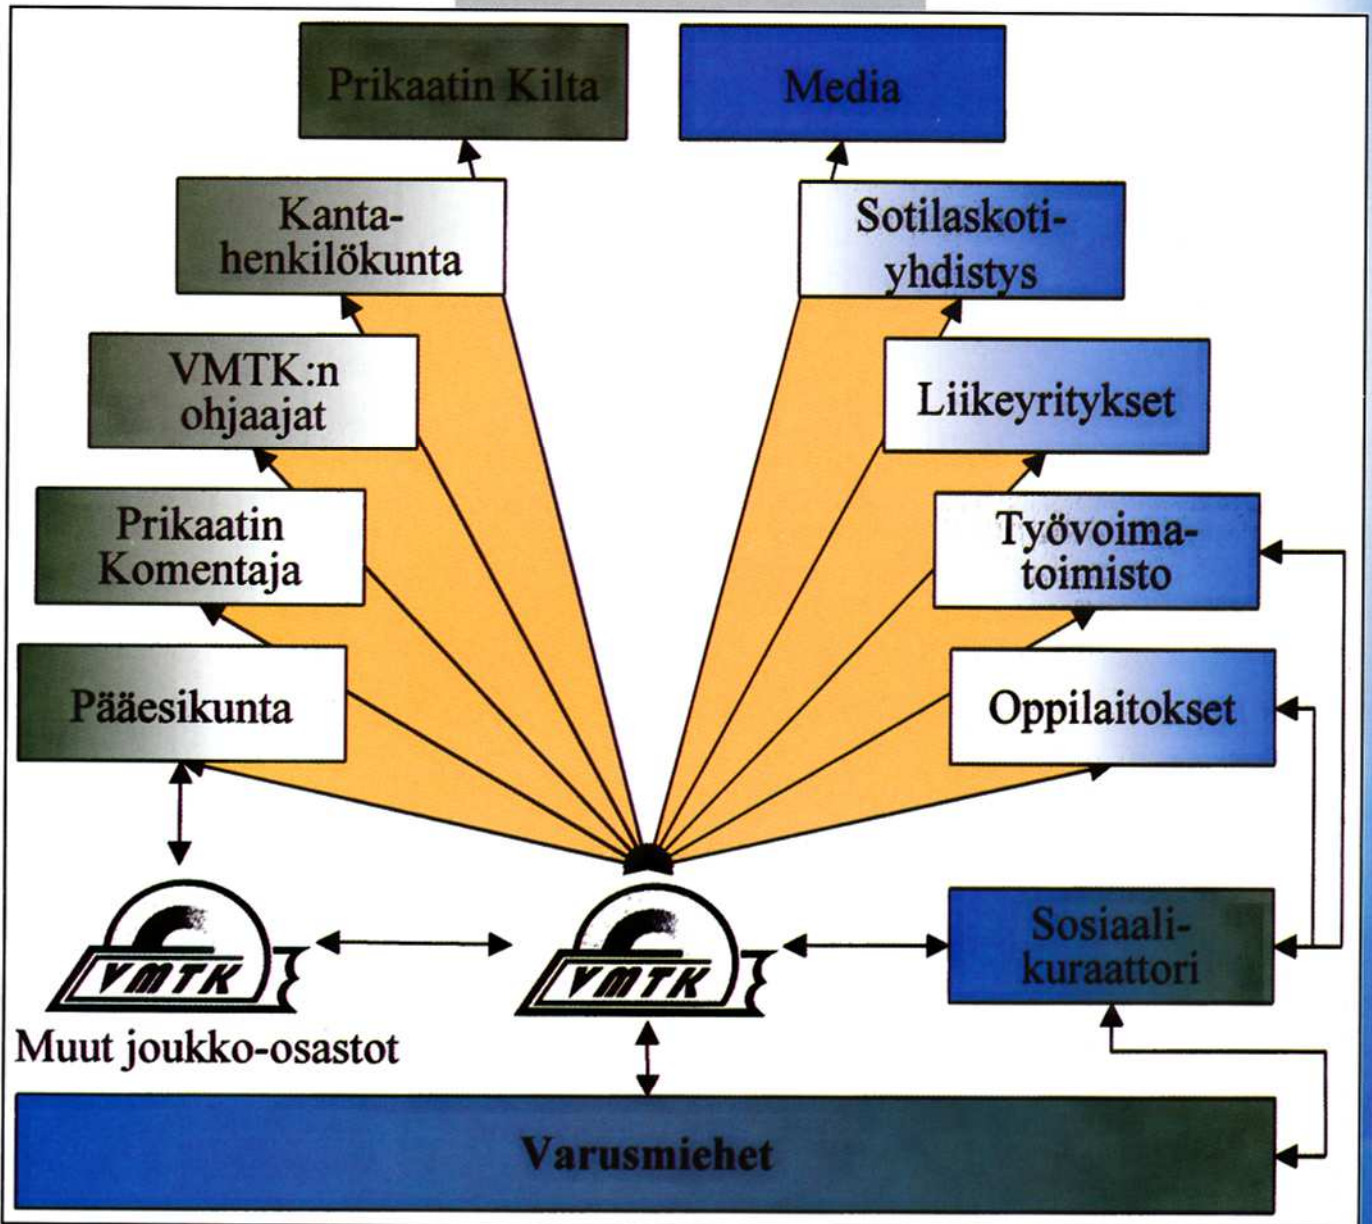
Prikaatin Kilta

Media

Kantahenkilökunta

Sotilaskotiyhdistys

VMTK:n ohjaajat

Liikeyritykset

Prikaatin Komentaja

Työvoimatoimisto

Pääesikunta

Oppilaitokset

VMTK

VMTK

Sosiaalikuraattori

Muut joukko-osastot

Varusmiehet